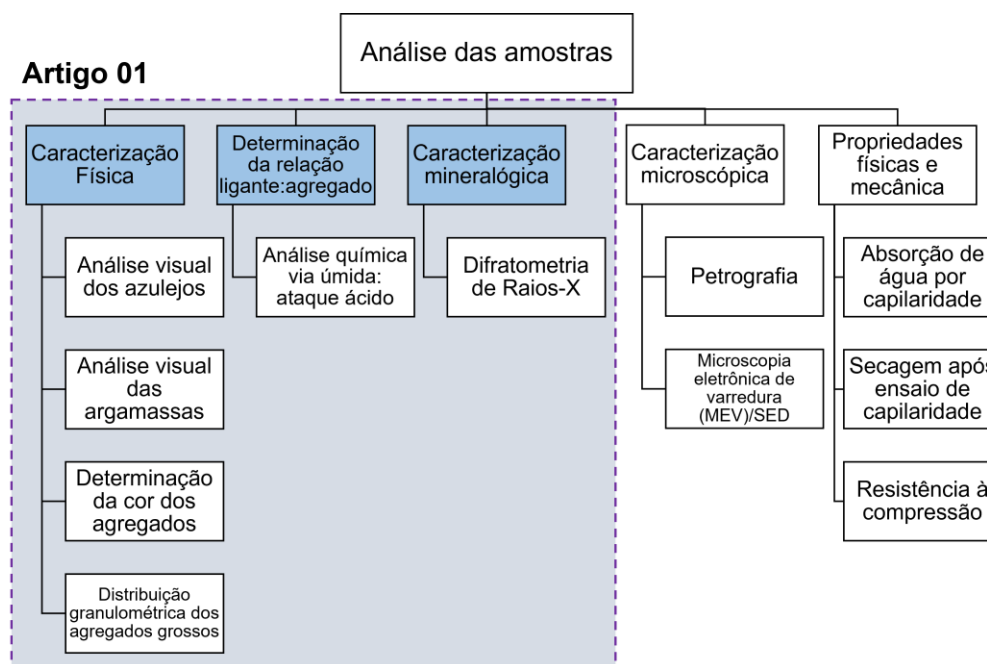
Análise das amostras

Artigo 01

Caracterização Física

Análise visual dos azulejos

Análise visual das argamassas

Determinação da cor dos agregados

Distribuição granulométrica dos agregados grossos

Determinação da relação ligante:agregado

Análise química via úmida: ataque ácido

Caracterização mineralógica

Difratometria de Raios-X

Caracterização microscópica

Petrografia

Microscopia eletrônica de varredura (MEV)/SED

Propriedades físicas e mecânica

Absorção de água por capilaridade

Secagem após ensaio de capilaridade

Resistência à compressão